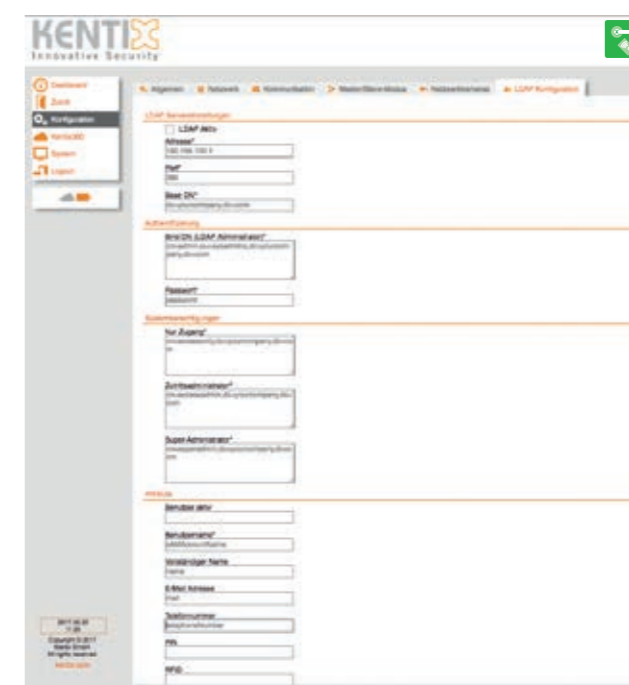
KENTIX
Innovative Security

Dashboard
Zutritt
Konfiguration
Kentix 360
System
Logout

Allgemein | Netzwerk | Kommunikation | Master/Slave-Modus | Netzwerkserver | LDAP Konfiguration

LDAP Servereinstellungen
LDAP aktiv
Adresse*
192.168.100.5
Port*
389
Base DN*
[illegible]

Authentifizierung
Bind DN (LDAP Administrator)*
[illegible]

Passwort*
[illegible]

Systemberechtigungen
Nur Zugang*
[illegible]

Zutrittsadministrator*
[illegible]

Super-Administrator*
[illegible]

Attribute
Benutzer aktiv
Benutzername*
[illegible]
Vollständiger Name
Name
E-Mail Adresse
mail
Telefonnummer
telephoneNumber
PIN
RFID

2017-06-30
11:26
Copyright © 2017
Kentix GmbH
All rights reserved
kentix.com